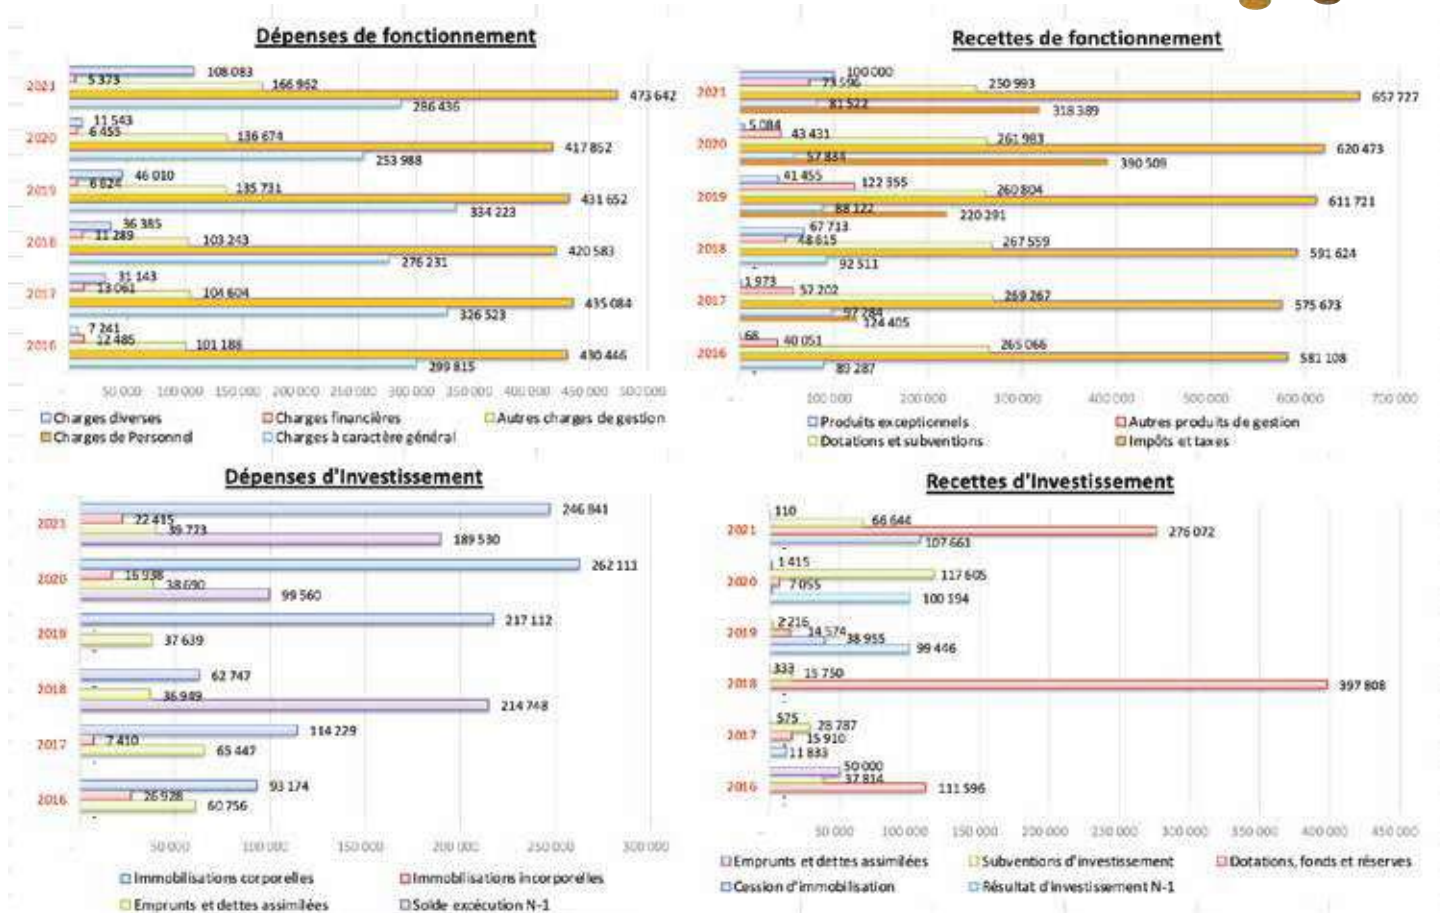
Dépenses de fonctionnement

2021
108 083
5 373
166 962
473 642
286 436

2020
11 543
6 455
136 674
417 852
253 988

2019
46 010
6 824
135 731
431 652
334 223

2018
36 385
11 289
103 243
420 583
276 231

2017
31 143
13 061
104 604
435 084
326 523

2016
7 241
12 485
101 188
430 446
299 815

50 000 100 000 150 000 200 000 250 000 300 000 350 000 400 000 450 000 500 000

Charges diverses
Charges financières
Autres charges de gestion
Charges de Personnel
Charges à caractère général

Recettes de fonctionnement

2021
100 000
73 590
250 993
657 727
81 522
318 389

2020
5 084
43 431
261 983
620 473
57 834
390 509

2019
41 455
122 355
260 804
611 721
88 122
220 291

2018
67 713
48 615
267 559
591 624
92 511

2017
1 973
57 202
269 267
575 673
97 284
124 405

2016
68
40 051
265 066
581 108
80 287

100 000 200 000 300 000 400 000 500 000 600 000 700 000

Produits exceptionnels
Autres produits de gestion
Dotations et subventions
Impôts et taxes

Dépenses d'Investissement

2021
246 841
22 415
39 773
189 530

2020
262 111
15 938
38 690
99 560

2019
217 112
37 639

2018
62 747
36 949
214 748

2017
114 229
7 410
65 447

2016
93 174
26 928
60 756

50 000 100 000 150 000 200 000 250 000 300 000

Immobilisations corporelles
Immobilisations incorporelles
Emprunts et dettes assimilées
Solde exécution N-1

Recettes d'Investissement

2021
110
66 644
276 072
107 661

2020
1 415
117 605
7 055
100 194

2019
2 216
14 574
38 955
99 446

2018
333
15 750
397 808

2017
575
28 787
15 910
11 833

2016
50 000
37 814
111 596

50 000 100 000 150 000 200 000 250 000 300 000 350 000 400 000 450 000

Emprunts et dettes assimilées
Subventions d'investissement
Dotations, fonds et réserves
Cession d'immobilisation
Résultat d'investissement N-1